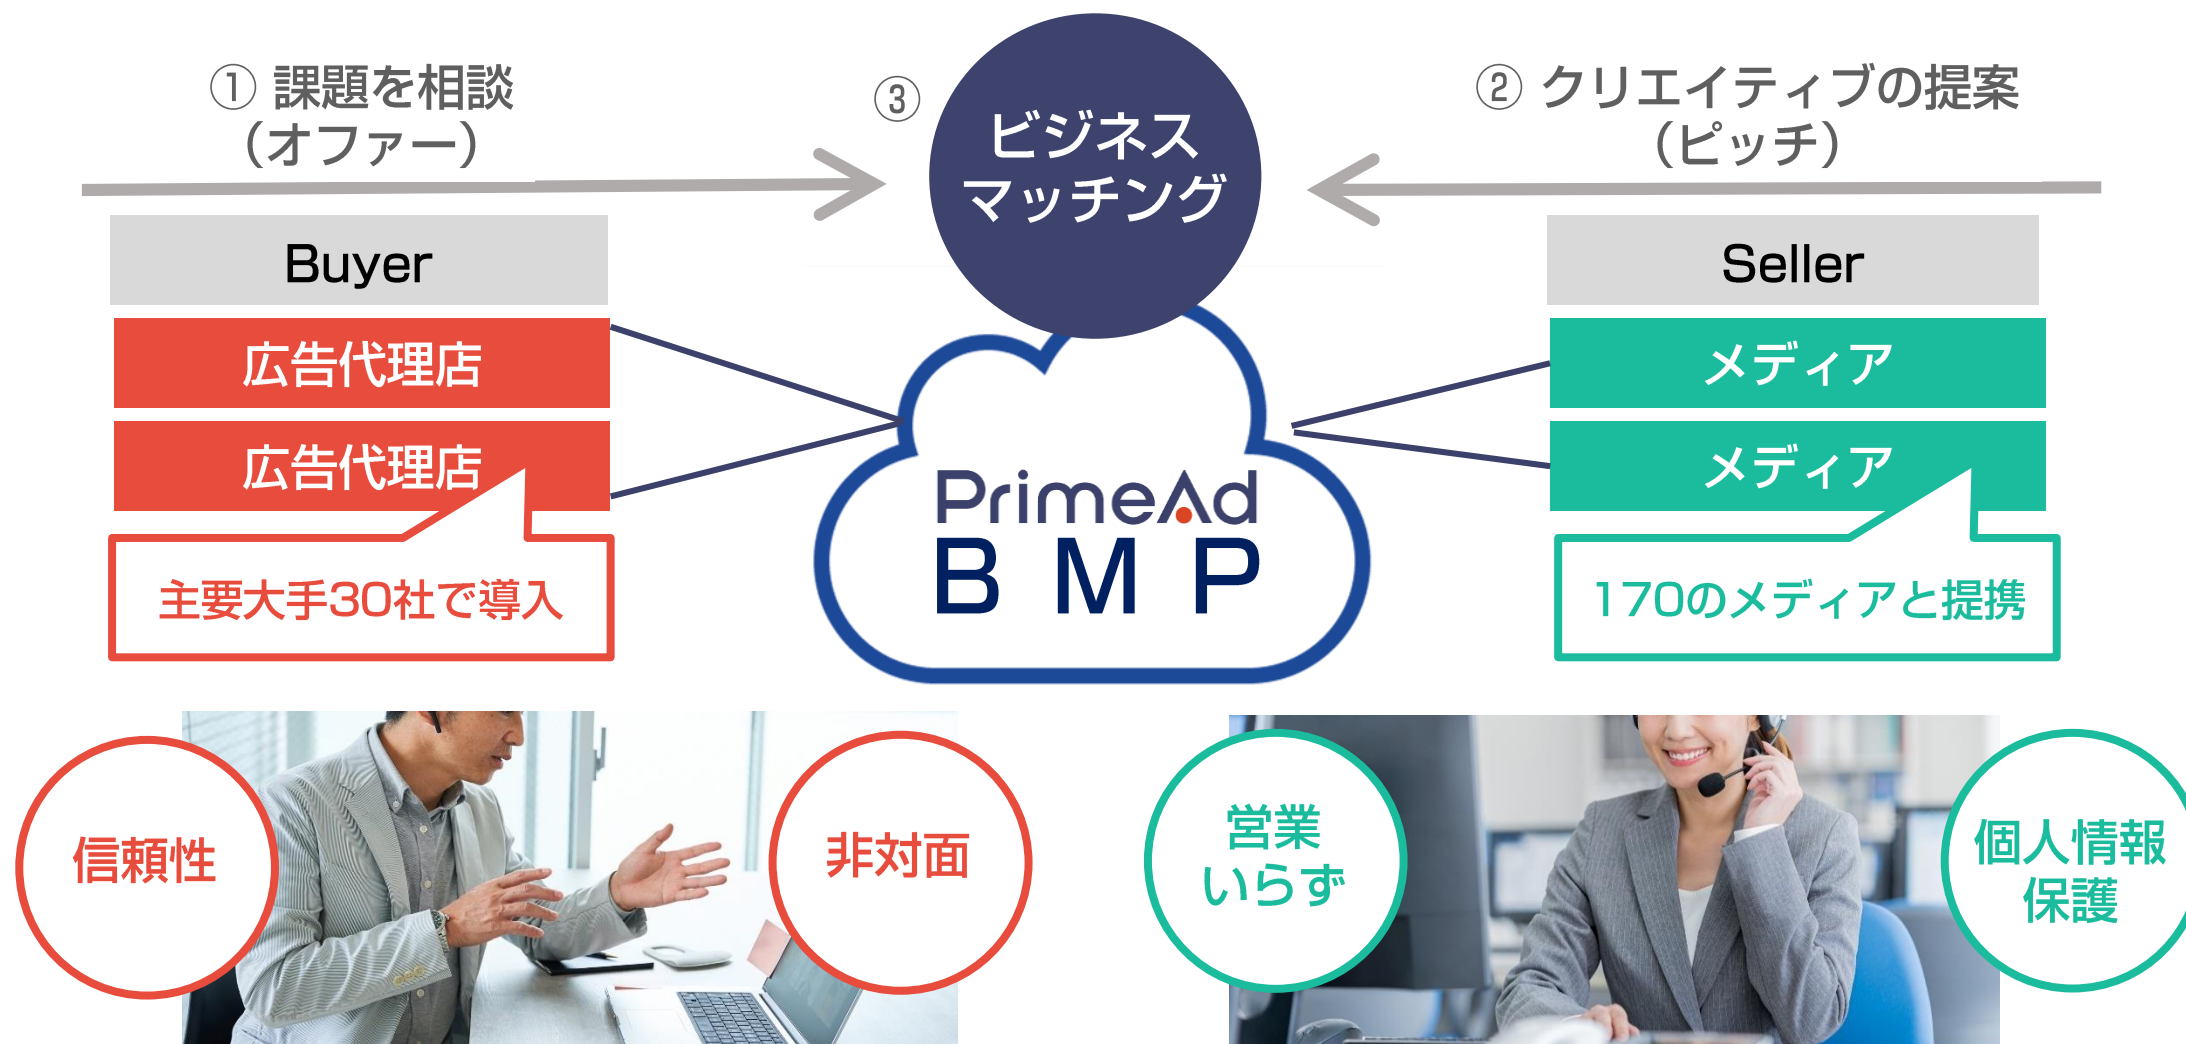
① 課題を相談
（オファー）

③

ビジネス
マッチング

② クリエイティブの提案
（ピッチ）

Buyer

広告代理店

広告代理店

主要大手30社で導入

PrimeAd
BMP

Seller

メディア

メディア

170のメディアと提携

信頼性

非対面

営業
いらず

個人情報
保護